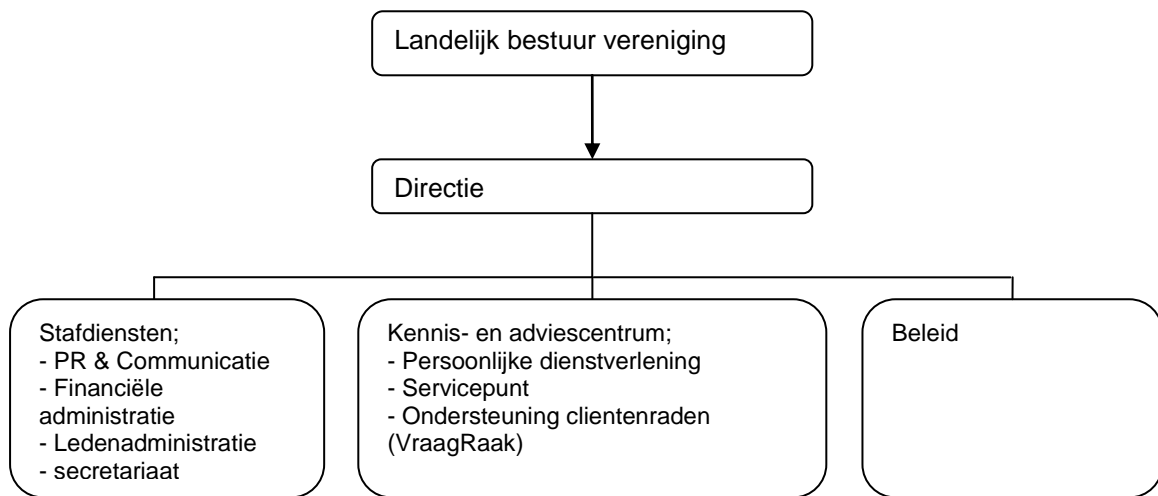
Landelijk bestuur vereniging

Directie

Stafdiensten;
- PR & Communicatie
- Financiële administratie
- Ledenadministratie
- secretariaat

Kennis- en adviescentrum;
- Persoonlijke dienstverlening
- Servicepunt
- Ondersteuning clientenraden (VraagRaak)

Beleid